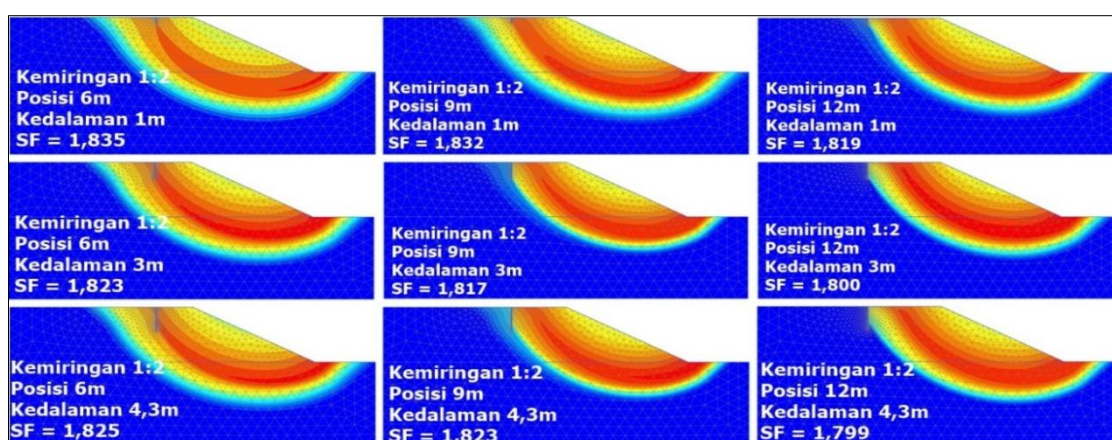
Kemiringan 1:2
Posisi 6m
Kedalaman 1m
SF = 1,835

Kemiringan 1:2
Posisi 9m
Kedalaman 1m
SF = 1,832

Kemiringan 1:2
Posisi 12m
Kedalaman 1m
SF = 1,819

Kemiringan 1:2
Posisi 6m
Kedalaman 3m
SF = 1,823

Kemiringan 1:2
Posisi 9m
Kedalaman 3m
SF = 1,817

Kemiringan 1:2
Posisi 12m
Kedalaman 3m
SF = 1,800

Kemiringan 1:2
Posisi 6m
Kedalaman 4,3m
SF = 1,825

Kemiringan 1:2
Posisi 9m
Kedalaman 4,3m
SF = 1,823

Kemiringan 1:2
Posisi 12m
Kedalaman 4,3m
SF = 1,799